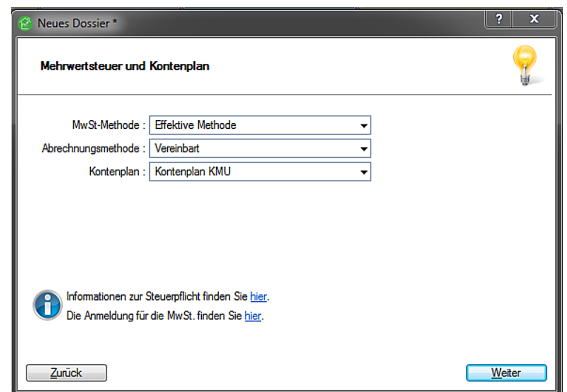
Neues Dossier *

?

X

Mehrwertsteuer und Kontenplan

MwSt-Methode : Effektive Methode

Abrechnungsmethode : Vereinbart

Kontenplan : Kontenplan KMU

Informationen zur Steuerpflicht finden Sie hier.

Die Anmeldung für die MwSt. finden Sie hier.

Zurück

Weiter